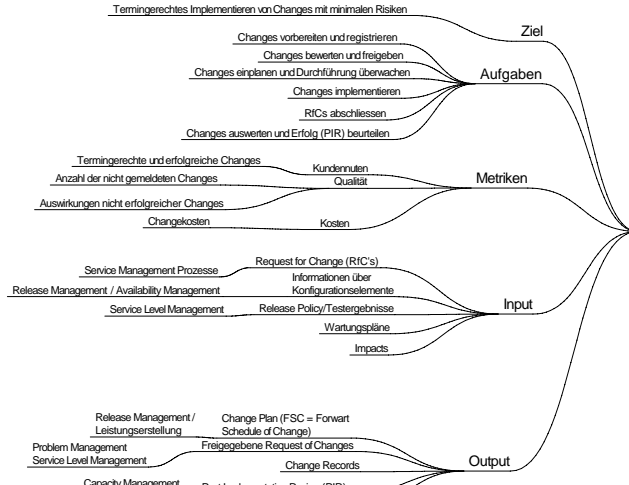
Termingerechtes Implementieren von Changes mit minimalen Risiken

Ziel

Changes vorbereiten und registrieren

Changes bewerten und freigeben

Changes einplanen und Durchführung überwachen

Aufgaben

Changes implementieren

RfCs abschliessen

Changes auswerten und Erfolg (PIR) beurteilen

Termingerechte und erfolgreiche Changes

Kundennuten

Anzahl der nicht gemeldeten Changes

Qualität

Metriken

Auswirkungen nicht erfolgreicher Changes

Changekosten

Kosten

Service Management Prozesse

Request for Change (RfC's)

Informationen über Konfigurationselemente

Release Management / Availability Management

Service Level Management

Release Policy/Testergebnisse

Input

Wartungspläne

Impacts

Release Management / Leistungserstellung

Change Plan (FSC = Forwart Schedule of Change)

Freigegebene Request of Changes

Problem Management

Service Level Management

Change Records

Output

Capacity Management

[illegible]